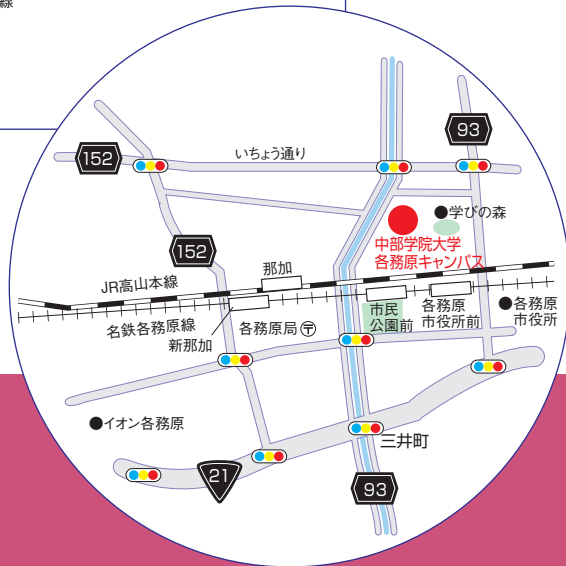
線

93

152

いちょう通り

●学びの森

152

中部学院大学
各務原キャンパス

JR高山本線

那加

市民
公園前

各務原
市役所前

●各務原
市役所

名鉄各務原線

各務原局 〒

新那加

●イオン各務原

三井町

21

93